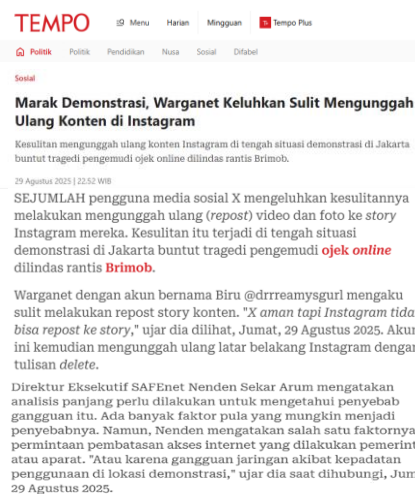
TEMPO Menu Harian Mingguan Tempo Plus

Politik Politik Pendidikan Nusa Sosial Difabel

Sosial

Marak Demonstrasi, Warganet Keluhkan Sulit Mengunggah Ulang Konten di Instagram

Kesulitan mengunggah ulang konten Instagram di tengah situasi demonstrasi di Jakarta buntut tragedi pengemudi ojek online dilindas rantis Brimob.

29 Agustus 2025 | 22.52 WIB

SEJUMLAH pengguna media sosial X mengeluhkan kesulitannya melakukan mengunggah ulang (repost) video dan foto ke story Instagram mereka. Kesulitan itu terjadi di tengah situasi demonstrasi di Jakarta buntut tragedi pengemudi ojek online dilindas rantis Brimob.

Warganet dengan akun bernama Biru @drrreamysgurl mengaku sulit melakukan repost story konten. "X aman tapi Instagram tida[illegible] bisa repost ke story," ujar dia dilihat, Jumat, 29 Agustus 2025. Akun ini kemudian mengunggah ulang latar belakang Instagram dengan tulisan delete.

Direktur Eksekutif SAFEnet Nenden Sekar Arum mengatakan analisis panjang perlu dilakukan untuk mengetahui penyebab gangguan itu. Ada banyak faktor pula yang mungkin menjadi penyebabnya. Namun, Nenden mengatakan salah satu faktornya permintaan pembatasan akses internet yang dilakukan pemerint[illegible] atau aparat. "Atau karena gangguan jaringan akibat kepadatan penggunaan di lokasi demonstrasi," ujar dia saat dihubungi, Jum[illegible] 29 Agustus 2025.